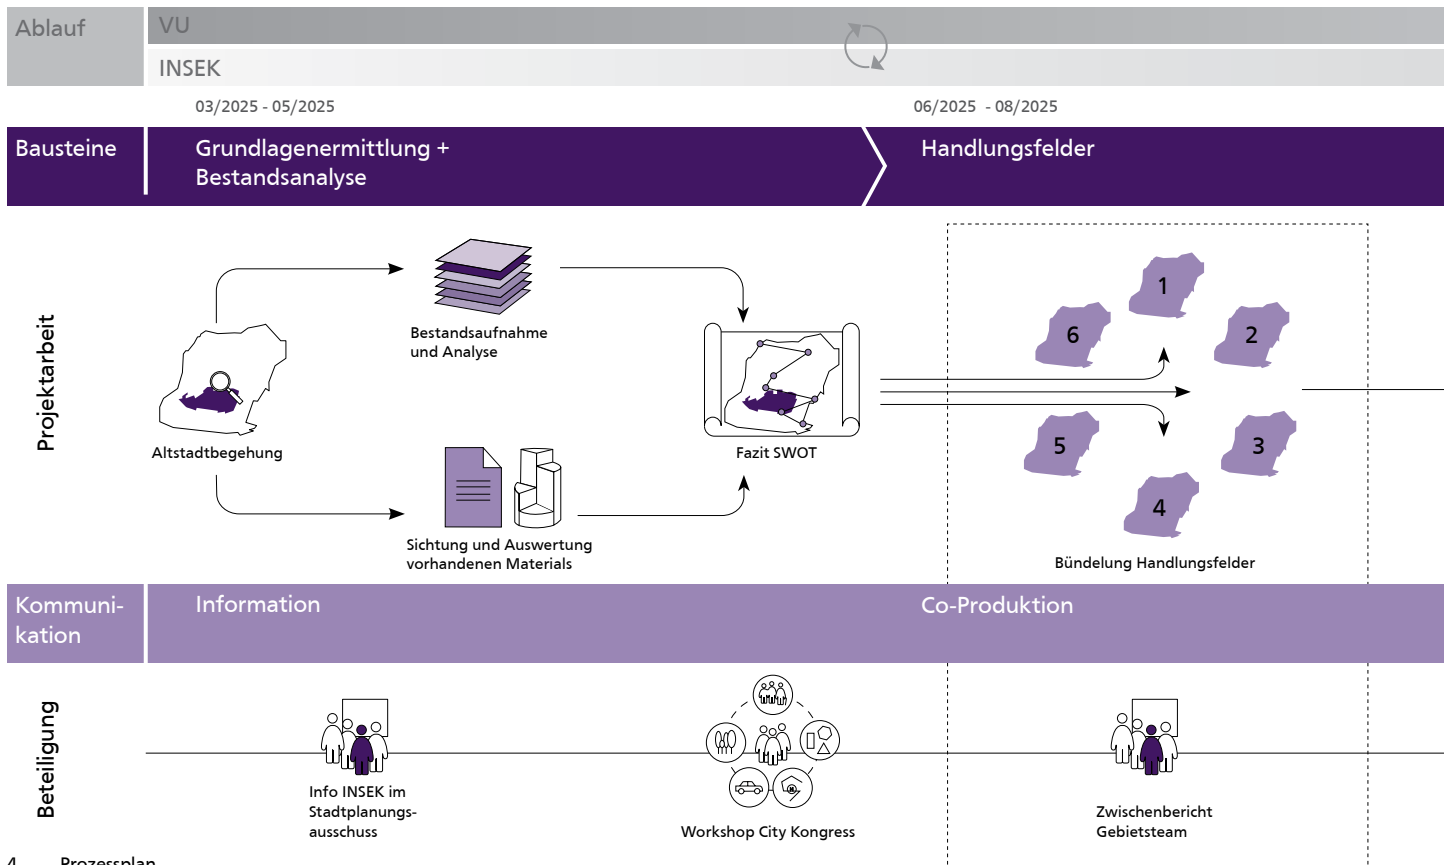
Ablauf
VU
INSEK
03/2025 - 05/2025
06/2025 - 08/2025
Bausteine
Grundlagenermittlung + Bestandsanalyse
Handlungsfelder
Projektarbeit
Altstadtbegehung
Bestandsaufnahme und Analyse
Sichtung und Auswertung vorhandenen Materials
Fazit SWOT
1
2
3
4
5
6
Bündelung Handlungsfelder
Kommunikation
Information
Co-Produktion
Beteiligung
Info INSEK im Stadtplanungsausschuss
Workshop City Kongress
Zwischenbericht Gebietsteam
4 Prozessplan